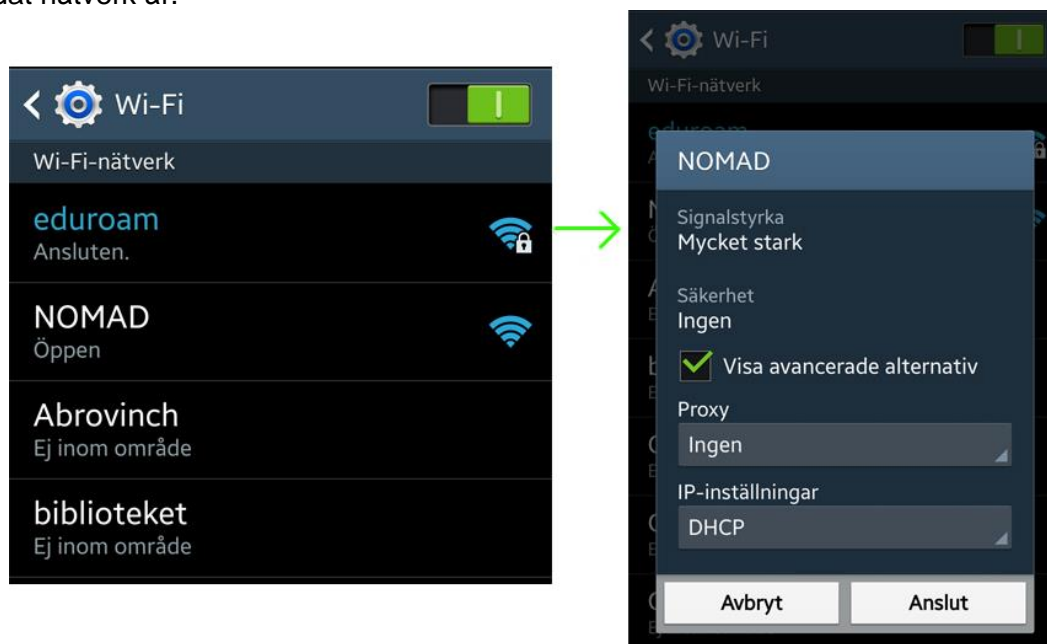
uat nätverk ut.

Wi-Fi

Wi-Fi-nätverk

eduroam
Ansluten.

NOMAD
Öppen

Abrovinch
Ej inom område

biblioteket
Ej inom område

Wi-Fi

Wi-Fi-nätverk

NOMAD

Signalstyrka
Mycket stark

Säkerhet
Ingen

Visa avancerade alternativ

Proxy
Ingen

IP-inställningar
DHCP

Avbryt

Anslut